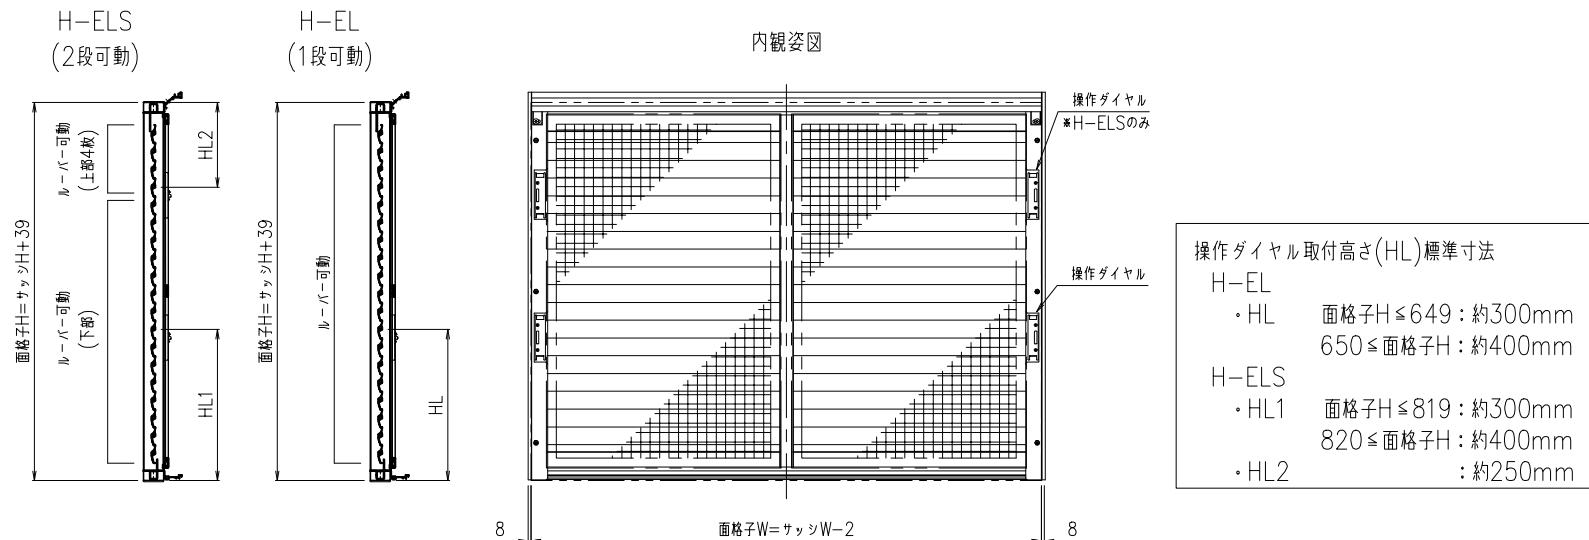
H−ELS
(2段可動)

H−EL
(1段可動)

内観姿図

面格子H=サッシH+39

ルーバー可動
(上部4枚)

ルーバー可動
(下部)

HL2

HL1

面格子H=サッシH+39

ルーバー可動

HL

操作ダイヤル
※H−ELSのみ

操作ダイヤル

8

面格子W=サッシW−2

8

操作ダイヤル取付高さ(HL)標準寸法
H−EL
・HL 面格子H≦649：約300mm
650≦面格子H：約400mm
H−ELS
・HL1 面格子H≦819：約300mm
820≦面格子H：約400mm
・HL2 ：約250mm